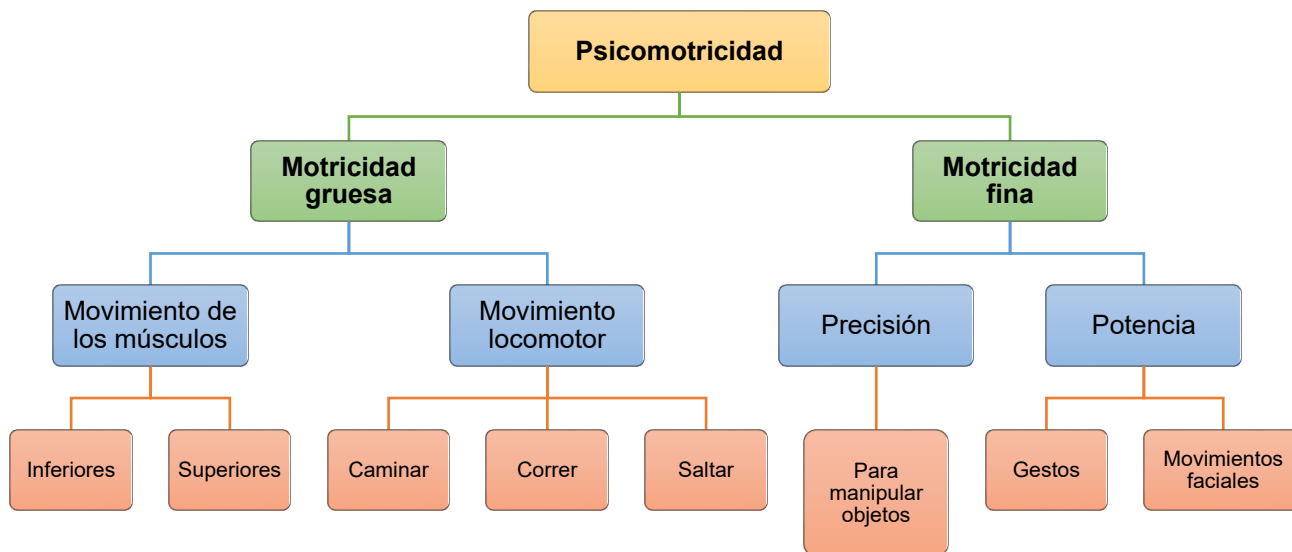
Psicomotricidad

Motricidad gruesa

Motricidad fina

Movimiento de los músculos

Movimiento locomotor

Precisión

Potencia

Inferiores

Superiores

Caminar

Correr

Saltar

Para manipular objetos

Gestos

Movimientos faciales